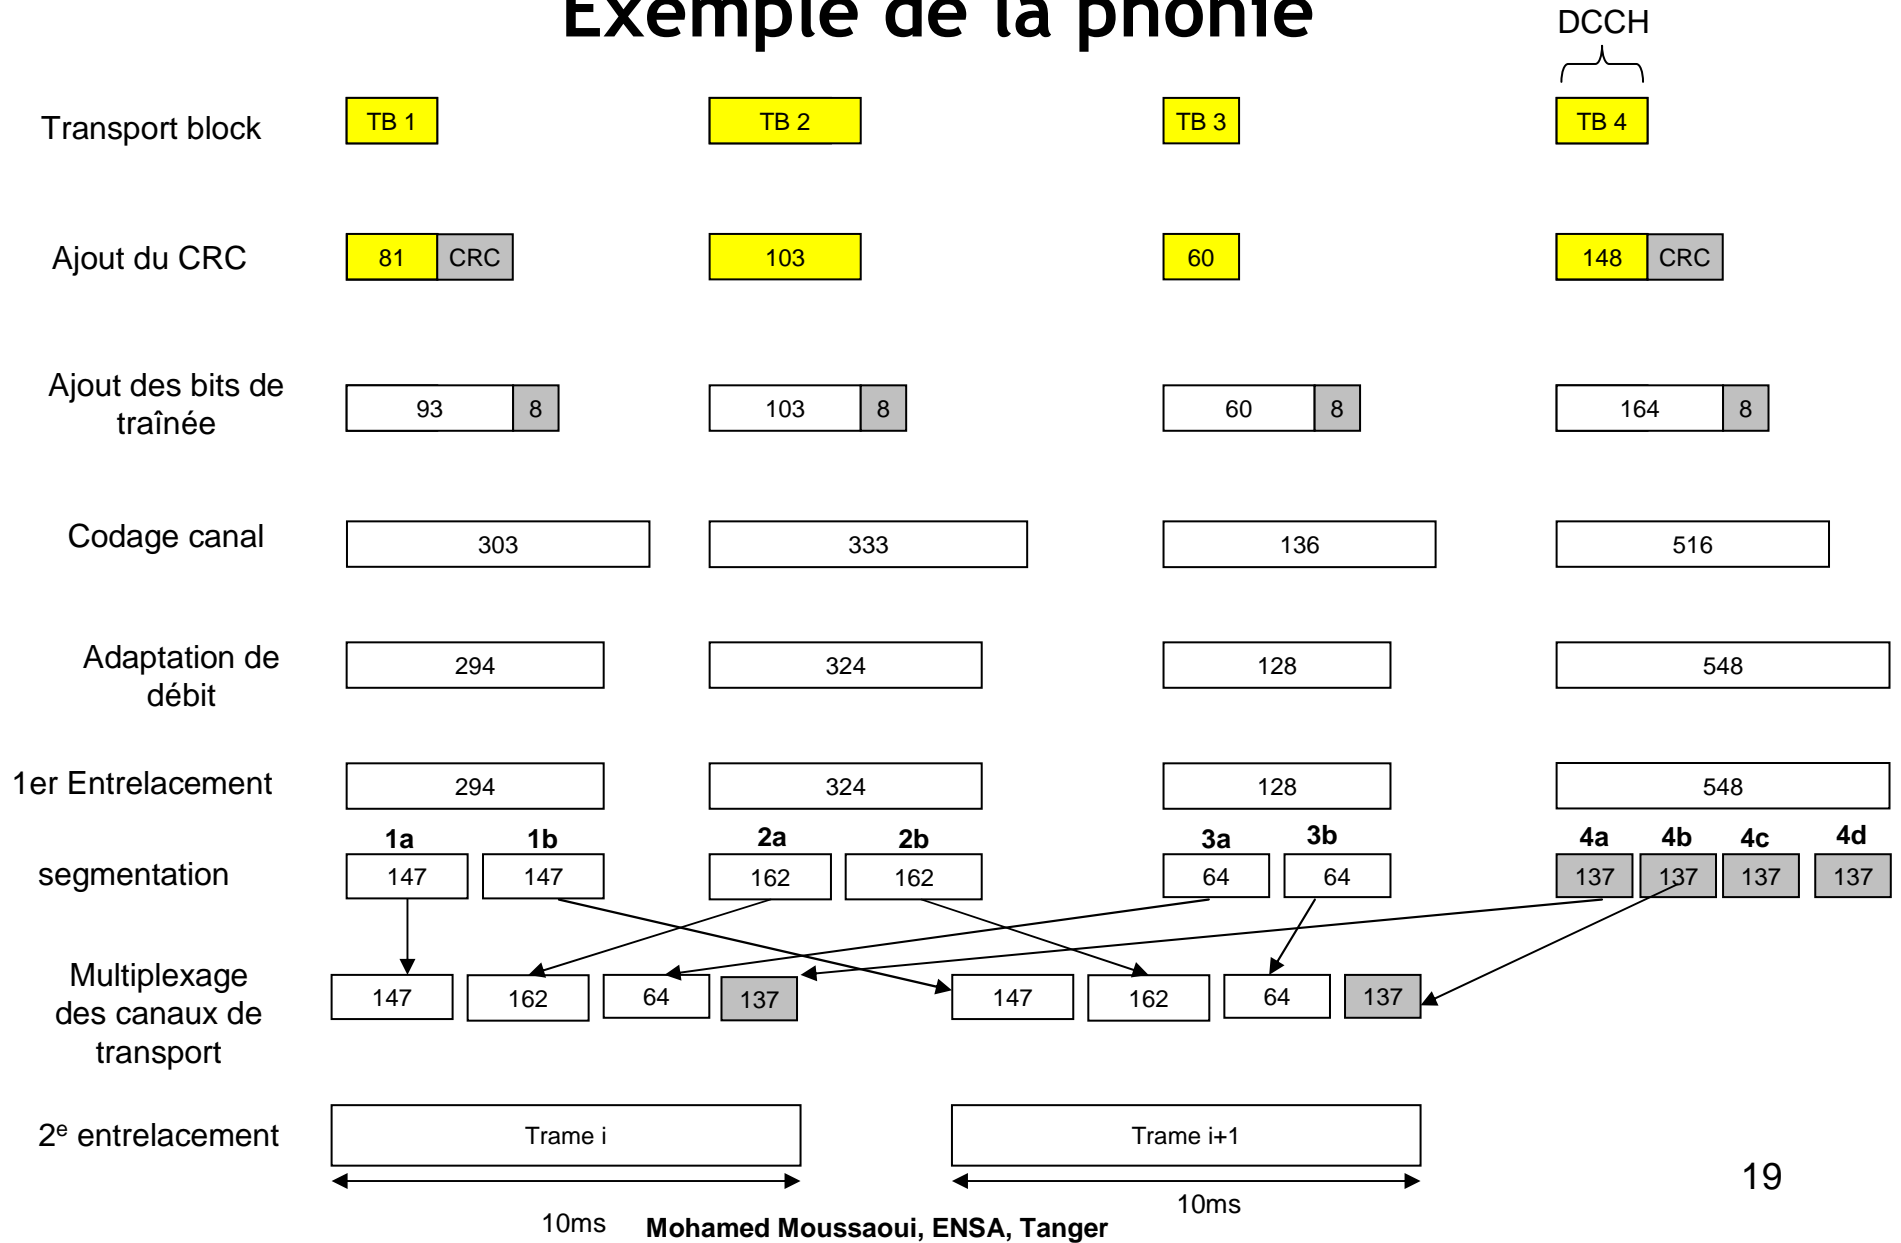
Exemple de la phonie

DCCH

Transport block

TB 1

TB 2

TB 3

TB 4

Ajout du CRC

81 CRC

103

60

148 CRC

Ajout des bits de traînée

93 8

103 8

60 8

164 8

Codage canal

303

333

136

516

Adaptation de débit

294

324

128

548

1er Entrelacement

294

324

128

548

segmentation

1a 147

1b 147

2a 162

2b 162

3a 64

3b 64

4a 137

4b 137

4c 137

4d 137

Multiplexage des canaux de transport

147 162 64 137

147 162 64 137

2$^{e}$ entrelacement

Trame i

Trame i+1

10ms

10ms

Mohamed Moussaoui, ENSA, Tanger

19